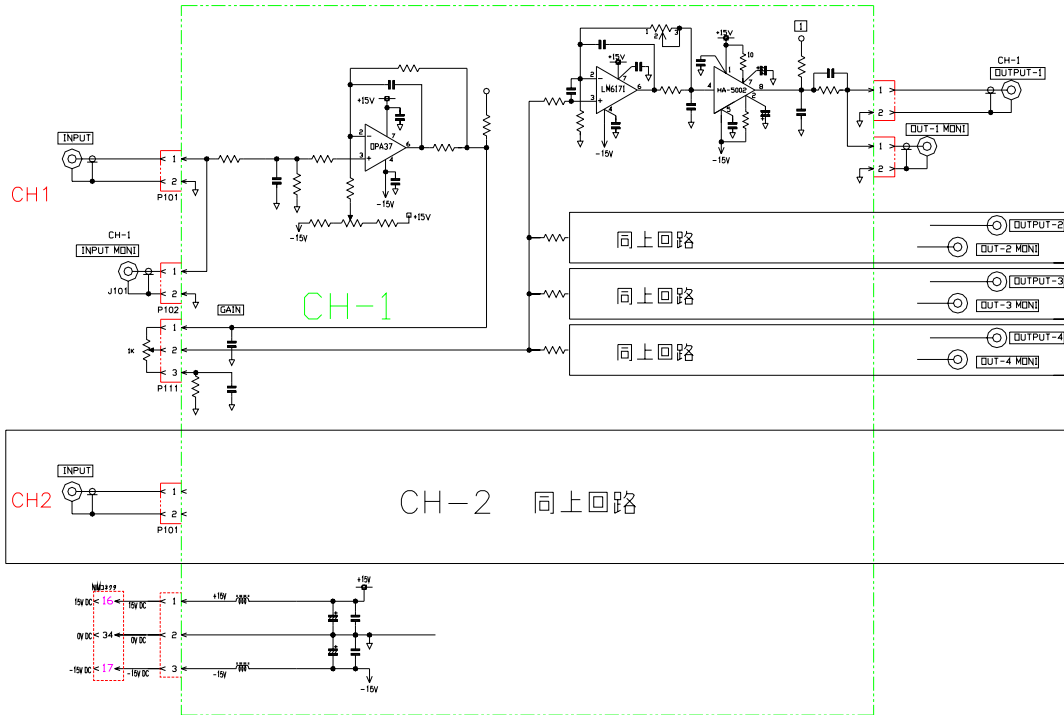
INPUT
CH1
P101
CH-1
INPUT MONI
J101
P102
1
2
1
2
GAIN
1K
1
2
3
P111
CH-1
+15V
OPA37
-15V
+15V
-15V
+15V
LM6171
-15V
+15V
HA-5002
-15V
I
CH-1
OUTPUT-1
OUT-1 MONI
同上回路
OUTPUT-2
OUT-2 MONI
同上回路
OUTPUT-3
OUT-3 MONI
同上回路
OUTPUT-4
OUT-4 MONI
INPUT
CH2
P101
1
2
CH-2 同上回路
15V DC
16
15V DC
1
+15V
0V DC
34
0V DC
2
-15V DC
17
-15V DC
3
-15V
+15V
-15V